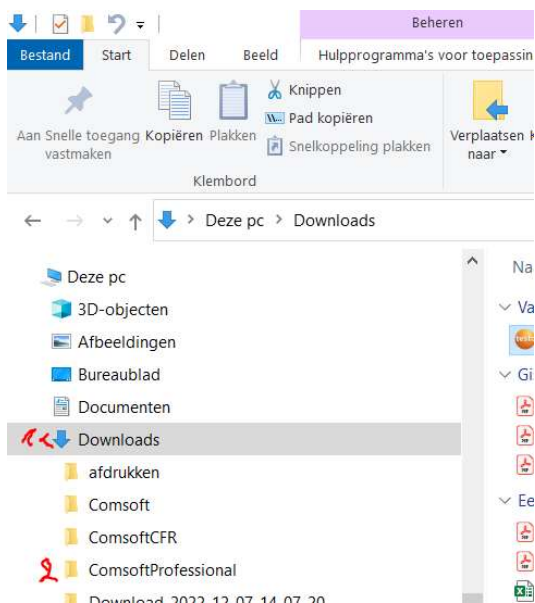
Beheren

Bestand Start Delen Beeld Hulpprogramma's voor toepassin

Aan Snelle toegang vastmaken Kopiëren Plakken Knippen Pad kopiëren Snelkoppeling plakken

Klembord

Verplaatsen naar

Deze pc > Downloads

Deze pc
3D-objecten
Afbeeldingen
Bureaublad
Documenten
1 Downloads
afdrukken
Comsoft
ComsoftCFR
2 ComsoftProfessional
Download_2022-12-07_14-07-20

Na
Va
Gi
Ee